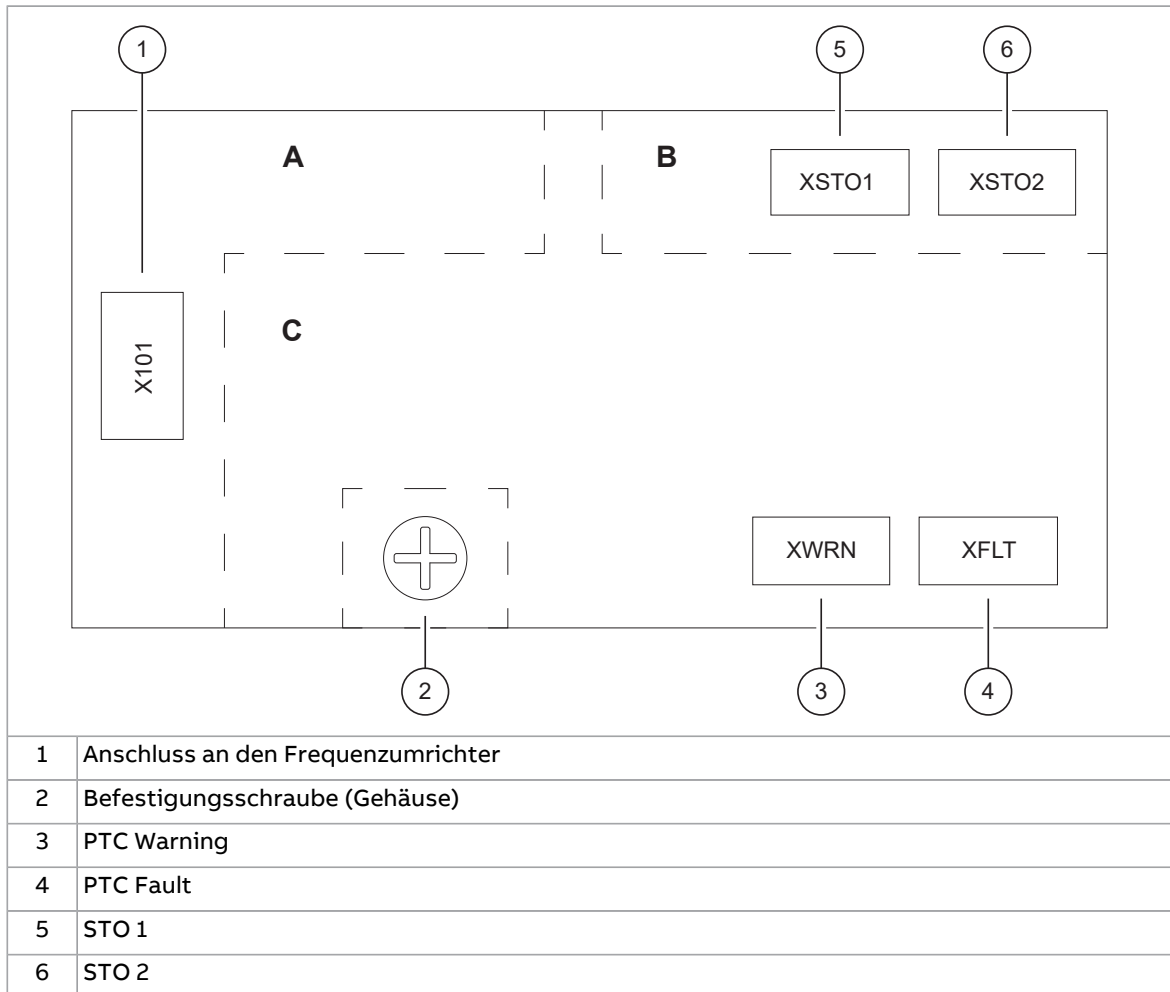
1

5

6

A

B

XSTO1

XSTO2

X101

C

XWRN

XFLT

2

3

4

| 1 | Anschluss an den Frequenzumrichter |
|---|---|
| 2 | Befestigungsschraube (Gehäuse) |
| 3 | PTC Warning |
| 4 | PTC Fault |
| 5 | STO 1 |
| 6 | STO 2 |